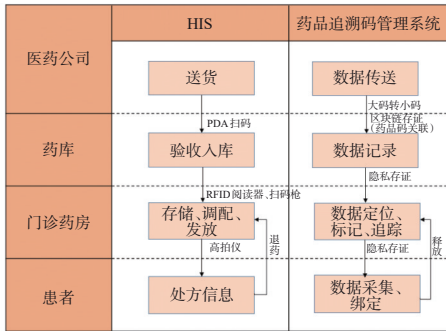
| | HIS | 药品追溯码管理系统 |
|---|---|---|
| 医药公司 | 送货 | 数据传送 |
| 药库 | 验收入库 | 数据记录 |
| 门诊药房 | 存储、调配、发放 | 数据定位、标记、追踪 |
| 患者 | 处方信息 | 数据采集、绑定 |

PDA 扫码

大码转小码
区块链存证
(药品码关联)

RFID 阅读器、扫码枪

隐私存证

高拍仪

退药

隐私存证

释放